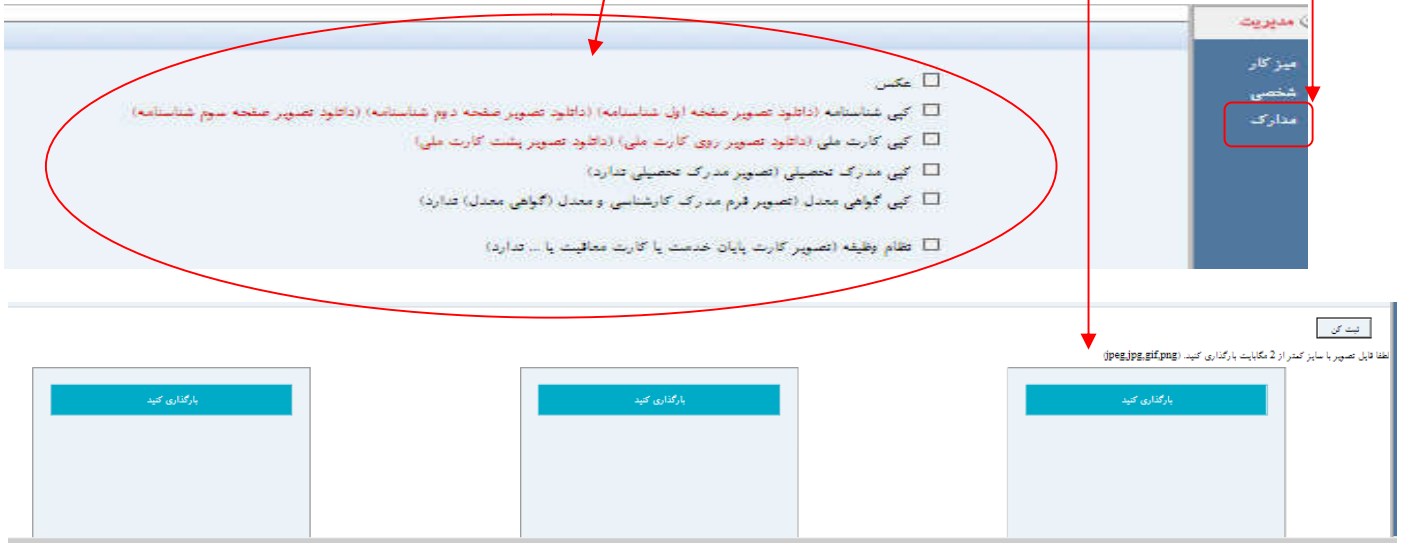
مدیریت
میز کار
شخصی
مدارک

☐ عکس
☐ کپی شناسنامه (دانلود تصویر صفحه اول شناسنامه) (دانلود تصویر صفحه دوم شناسنامه) (دانلود تصویر صفحه سوم شناسنامه)
☐ کپی کارت ملی (دانلود تصویر روی کارت ملی) (دانلود تصویر پشت کارت ملی)
☐ کپی مدرک تحصیلی (تصویر مدرک تحصیلی ندارد)
☐ کپی گواهی معدل (تصویر فرم مدرک کارشناسی و معدل (گواهی معدل) ندارد)
☐ نظام وظیفه (تصویر کارت پایان خدمت یا کارت معافیت یا ... ندارد)

ثبت کن
لطفا فایل تصویر با سایز کمتر از 2 مگابایت بارگذاری کنید. (jpeg,jpg,gif,png)

بارگذاری کنید
بارگذاری کنید
بارگذاری کنید